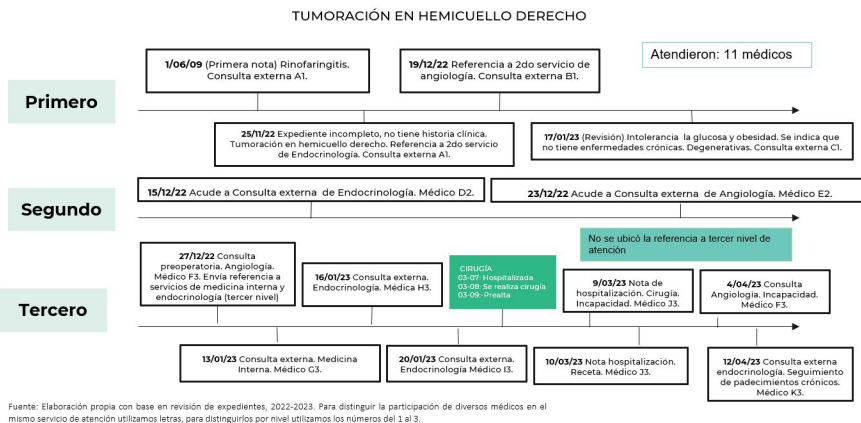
TUMORACIÓN EN HEMICUELLO DERECHO

Atendieron: 11 médicos

Primero

1/06/09 (Primera nota) Rinofaringitis. Consulta externa A1.

19/12/22 Referencia a 2do servicio de angiología. Consulta externa B1.

25/11/22 Expediente incompleto, no tiene historia clínica. Tumoración en hemicuello derecho. Referencia a 2do servicio de Endocrinología. Consulta externa A1.

17/01/23 (Revisión) Intolerancia la glucosa y obesidad. Se indica que no tiene enfermedades crónicas. Degenerativas. Consulta externa C1.

Segundo

15/12/22 Acude a Consulta externa de Endocrinología. Médico D2.

23/12/22 Acude a Consulta externa de Angiología. Médico E2.

No se ubicó la referencia a tercer nivel de atención

Tercero

27/12/22 Consulta preoperatoria. Angiología. Médico F3. Envía referencia a servicios de medicina interna y endocrinología (tercer nivel)

16/01/23 Consulta externa. Endocrinología. Médica H3.

CIRUGÍA
03-07: Hospitalizada
03-08: Se realiza cirugía
03-09: Prealta

9/03/23 Nota de hospitalización. Cirugía. Incapacidad. Médico J3.

4/04/23 Consulta Angiología. Incapacidad. Médico F3.

13/01/23 Consulta externa. Medicina Interna. Médico G3.

20/01/23 Consulta externa. Endocrinología Médico I3.

10/03/23 Nota hospitalización. Receta. Médico J3.

12/04/23 Consulta externa endocrinología. Seguimiento de padecimientos crónicos. Médico K3.

Fuente: Elaboración propia con base en revisión de expedientes, 2022-2023. Para distinguir la participación de diversos médicos en el mismo servicio de atención utilizamos letras, para distinguirlos por nivel utilizamos los números del 1 al 3.